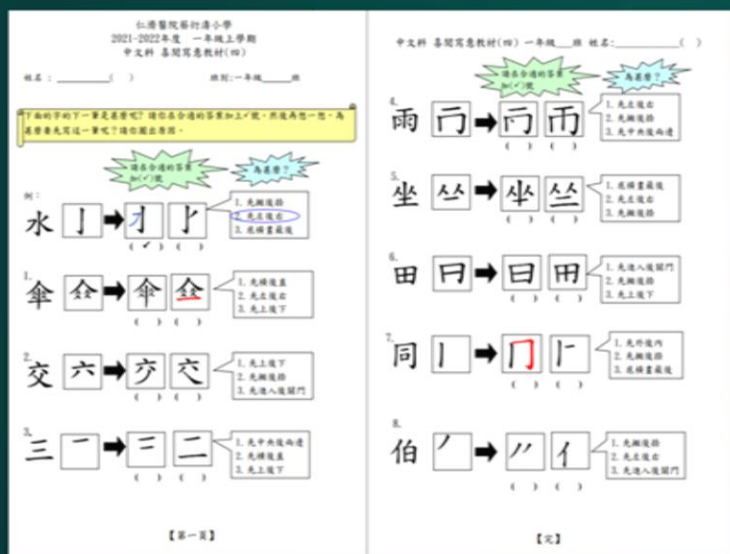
仁濟醫院蔡衍濤小學
2021-2022年度 一年級上學期
中文科 喜閱寫意教材(四)

姓名：__________( )

班別：一年級____

下面的字的下一筆是甚麼呢？請你在合適的答案加上✓號，然後再想一想，為甚麼要先寫這一筆呢？請你圈出原因。

請在合適的答案加(✓)號

為甚麼？

例：

水 亅 ➡ 亅 亅
( ✓ ) ( )
1. 先撇後捺
2. 先左後右
3. 先橫畫最後

1.
傘 ➡
( ) ( )
1. 先撇後捺
2. 先左後右
3. 先上後下

2.
交 六 ➡
( ) ( )
1. 先上後下
2. 先撇後捺
3. 先進入後關門

3.
三 一 ➡ 三 二
( ) ( )
1. 先中央後兩邊
2. 先撇後捺
3. 先上後下

【第一頁】

中文科 喜閱寫意教材(四) 一年級___班 姓名：__________( )

請在合適的答案加(✓)號

為甚麼？

4.
雨 ➡
( ) ( )
1. 先上後下
2. 先左後右
3. 先中央後兩邊

5.
坐 ➡
( ) ( )
1. 先撇後捺
2. 先左後右
3. 先橫畫最後

6.
田 ➡
( ) ( )
1. 先進入後關門
2. 先撇後捺
3. 先上後下

7.
同 丨 ➡
( ) ( )
1. 先外後內
2. 先撇後捺
3. 先橫畫最後

8.
伯 丿 ➡
( ) ( )
1. 先撇後捺
2. 先左後右
3. 先進入後關門

【完】